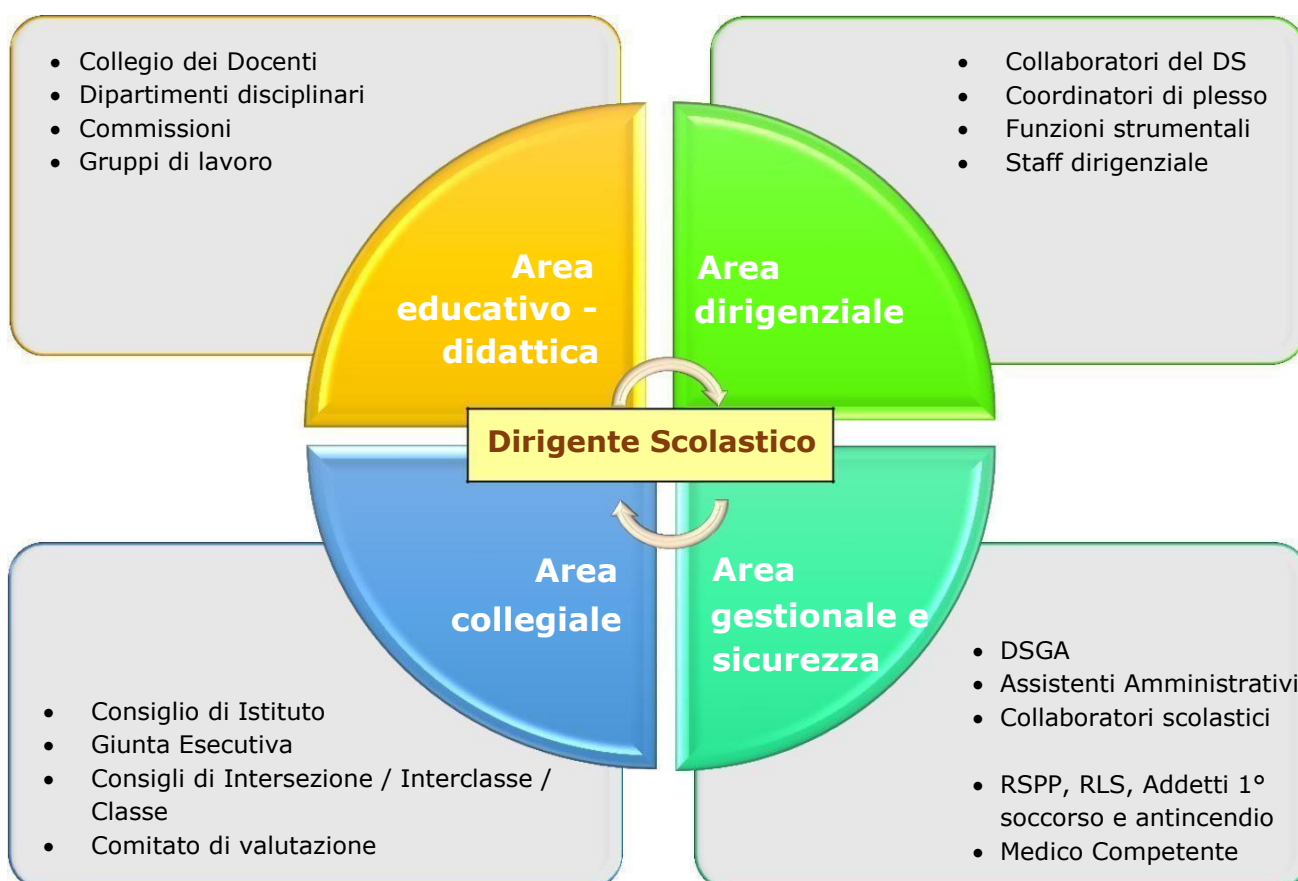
- Collegio dei Docenti
- Dipartimenti disciplinari
- Commissioni
- Gruppi di lavoro

- Collaboratori del DS
- Coordinatori di plesso
- Funzioni strumentali
- Staff dirigenziale

Area educativo - didattica

Area dirigenziale

Dirigente Scolastico

Area collegiale

Area gestionale e sicurezza

- DSGA
- Assistenti Amministrativi
- Collaboratori scolastici

- RSPP, RLS, Addetti 1° soccorso e antincendio
- Medico Competente

- Consiglio di Istituto
- Giunta Esecutiva
- Consigli di Intersezione / Interclasse / Classe
- Comitato di valutazione